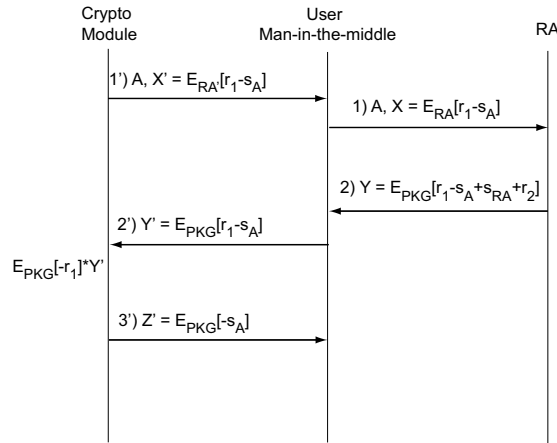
Crypto Module

User Man-in-the-middle

RA

1') A, X' = $E_{RA'}[r_1\text{-}s_A]$

1) A, X = $E_{RA}[r_1\text{-}s_A]$

2) Y = $E_{PKG}[r_1\text{-}s_A\text{+}s_{RA}\text{+}r_2]$

2') Y' = $E_{PKG}[r_1\text{-}s_A]$

$E_{PKG}[\text{-}r_1]$*Y'

3') Z' = $E_{PKG}[\text{-}s_A]$